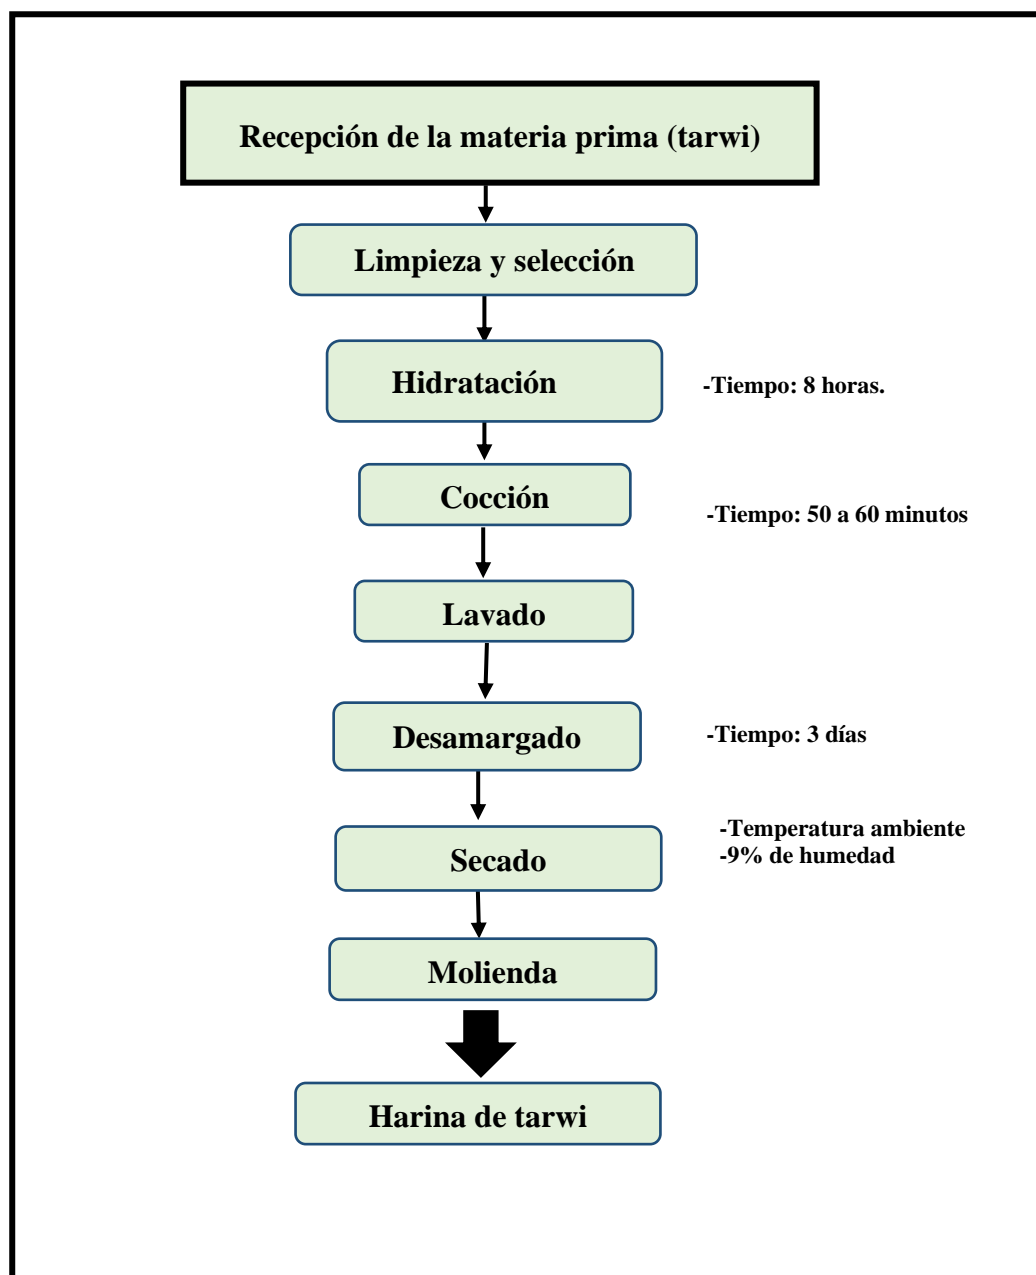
Recepción de la materia prima (tarwi)

Limpieza y selección

Hidratación

-Tiempo: 8 horas.

Cocción

-Tiempo: 50 a 60 minutos

Lavado

Desamargado

-Tiempo: 3 días

-Temperatura ambiente
-9% de humedad

Secado

Molienda

Harina de tarwi